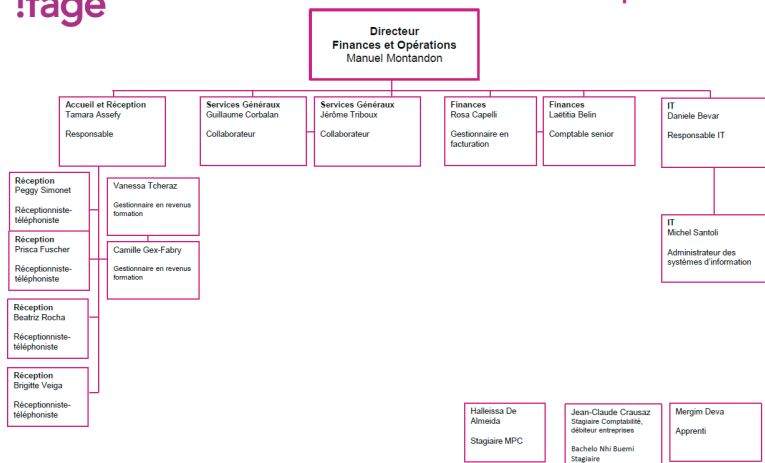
ifage

Directeur
Finances et Opérations
Manuel Montandon

Accueil et Réception
Tamara Assefy

Responsable

Services Généraux
Guillaume Corbalan

Collaborateur

Services Généraux
Jérôme Triboux

Collaborateur

Finances
Rosa Capelli

Gestionnaire en facturation

Finances
Laëtitia Belin

Comptable senior

IT
Daniele Bevar

Responsable IT

Réception
Peggy Simonet

Réceptionniste-téléphoniste

Vanessa Tcheraz

Gestionnaire en revenus formation

Réception
Prisca Fuscher

Réceptionniste-téléphoniste

Camille Gex-Fabry

Gestionnaire en revenus formation

IT
Michel Santoli

Administrateur des systèmes d'information

Réception
Beatriz Rocha

Réceptionniste-téléphoniste

Réception
Brigitte Veiga

Réceptionniste-téléphoniste

Halleissa De Almeida

Stagiaire MPC

Jean-Claude Crausaz
Stagiaire Comptabilité, débiteur entreprises

Bachelo Nhi Buemi
Stagiaire

Mergim Deva

Apprenti